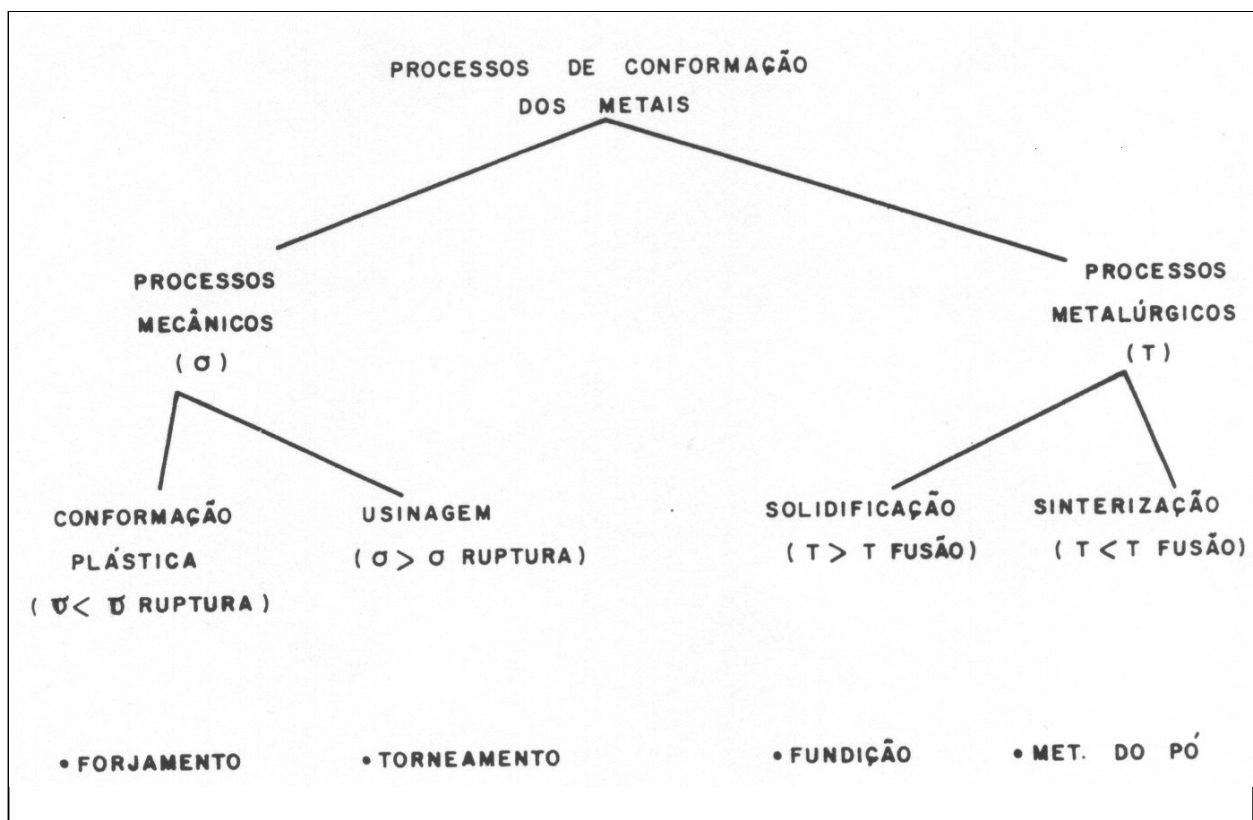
PROCESSOS DE CONFORMAÇÃO DOS METAIS

PROCESSOS MECÂNICOS ( $\sigma$ )

PROCESSOS METALÚRGICOS ( T )

CONFORMAÇÃO PLÁSTICA ( $\sigma < \sigma$ RUPTURA )

USINAGEM ( $\sigma > \sigma$ RUPTURA )

SOLIDIFICAÇÃO ( T > T FUSÃO )

SINTERIZAÇÃO ( T < T FUSÃO )

• FORJAMENTO

• TORNEAMENTO

• FUNDIÇÃO

• MET. DO PÓ